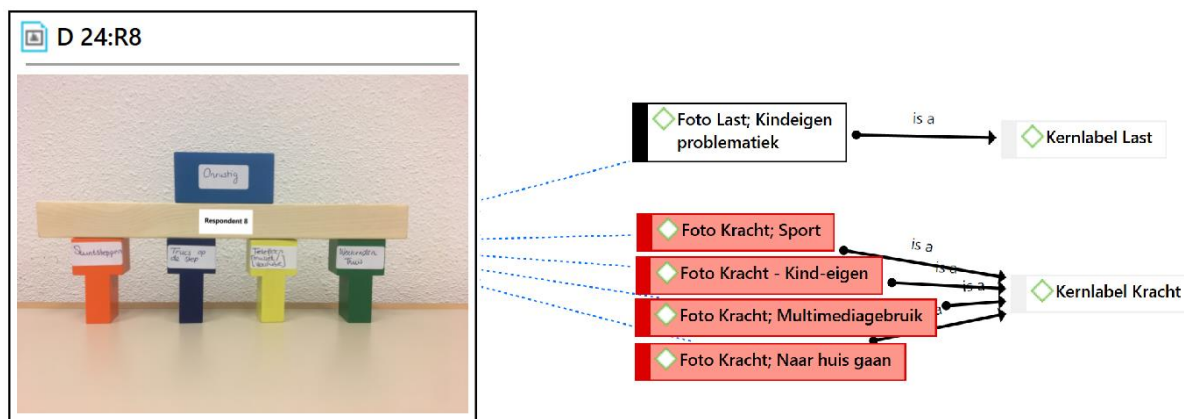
D 24:R8

Onrustig

Respondent 8

Skateboarden

Trucs op de step

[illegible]

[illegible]

Foto Last; Kindeigen problematiek

is a

Kernlabel Last

Foto Kracht; Sport

Foto Kracht - Kind-eigen

Foto Kracht; Multimediagebruik

Foto Kracht; Naar huis gaan

is a

is a

is a

is a

Kernlabel Kracht